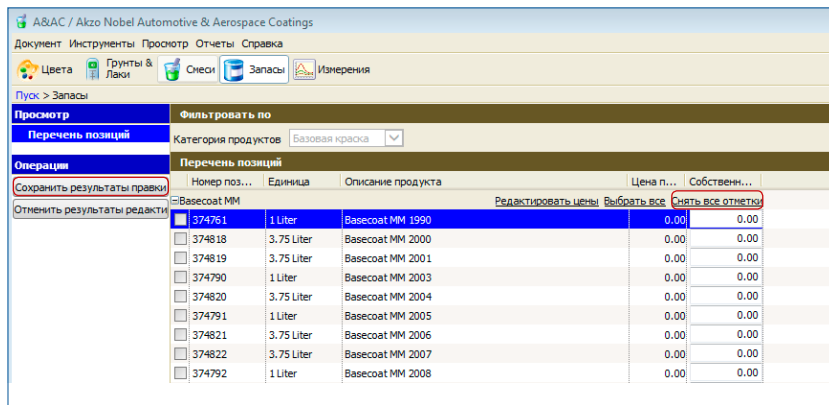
A&AC / Akzo Nobel Automotive & Aerospace Coatings

Документ Инструменты Просмотр Отчеты Справка

Цвета Грунты & Лаки Смеси Запасы Измерения

Пуск > Запасы

Просмотр

Перечень позиций

Операции

Сохранить результаты правки

Отменить результаты редакти

Фильтровать по

Категория продуктов Базовая краска

Перечень позиций

| Номер поз... | Единица | Описание продукта | Цена п... | Собственн... |
|---|---|---|---|---|
| Basecoat MM | | Редактировать цены Выбрать все | Снять все отметки | |
| 374761 | 1 Liter | Basecoat MM 1990 | 0.00 | 0.00 |
| 374818 | 3.75 Liter | Basecoat MM 2000 | 0.00 | 0.00 |
| 374819 | 3.75 Liter | Basecoat MM 2001 | 0.00 | 0.00 |
| 374790 | 1 Liter | Basecoat MM 2003 | 0.00 | 0.00 |
| 374820 | 3.75 Liter | Basecoat MM 2004 | 0.00 | 0.00 |
| 374791 | 1 Liter | Basecoat MM 2005 | 0.00 | 0.00 |
| 374821 | 3.75 Liter | Basecoat MM 2006 | 0.00 | 0.00 |
| 374822 | 3.75 Liter | Basecoat MM 2007 | 0.00 | 0.00 |
| 374792 | 1 Liter | Basecoat MM 2008 | 0.00 | 0.00 |